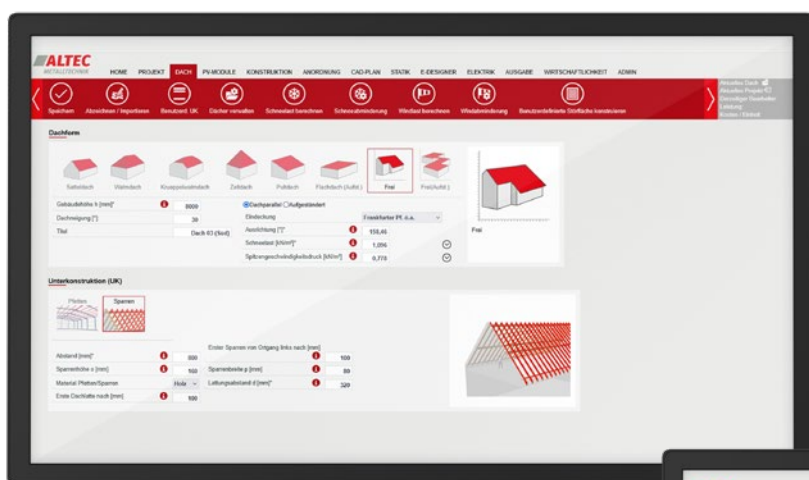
ALTEC
METALLTECHNIK

HOME PROJEKT DACH PV-MODULE KONSTRUKTION ANORDNUNG CAD-PLAN STATIK E-DESIGNER ELEKTRIK AUSGABE WIRTSCHAFTLICHKEIT ADMIN

Speichern Abzeichnen / Importieren Benutzerd. UK Dächer verwalten Schneelast berechnen Schneeabminderung Windlast berechnen Windabminderung Benutzerdefinierte Störfläche konstruieren

Aktuelles Dach
Aktuelles Projekt
Derzeitiger Bearbeiter
Leistung
Kosten / Einheit

Dachform

Satteldach Walmdach Krüppelwalmdach Zeltdach Pultdach Flachdach (Aufst.) Frei Frei(Aufst.)

Gebäudehöhe h [mm]* 8000
Dachneigung [°] 30
Titel Dach 03 (Seit)

Dachparallel Aufgeständert
Eindeckung Frankfurter Pf. o.a.
Ausrichtung [°]* 158,46
Schneelast [kN/m²]* 1,056
Spitzengeschwindigkeitsdruck [kN/m²] 0,770

Frei

Unterkonstruktion (UK)

Pfetten Sparren

Abstand [mm]* 800
Sparrenhöhe s [mm] 160
Material Pfetten/Sparren Holz
Erste Dachlatte nach [mm] 100

Erster Sparren von Ortgang links nach [mm] 100
Sparrenbreite g [mm] 80
Lattungsabstand d [mm]* 320